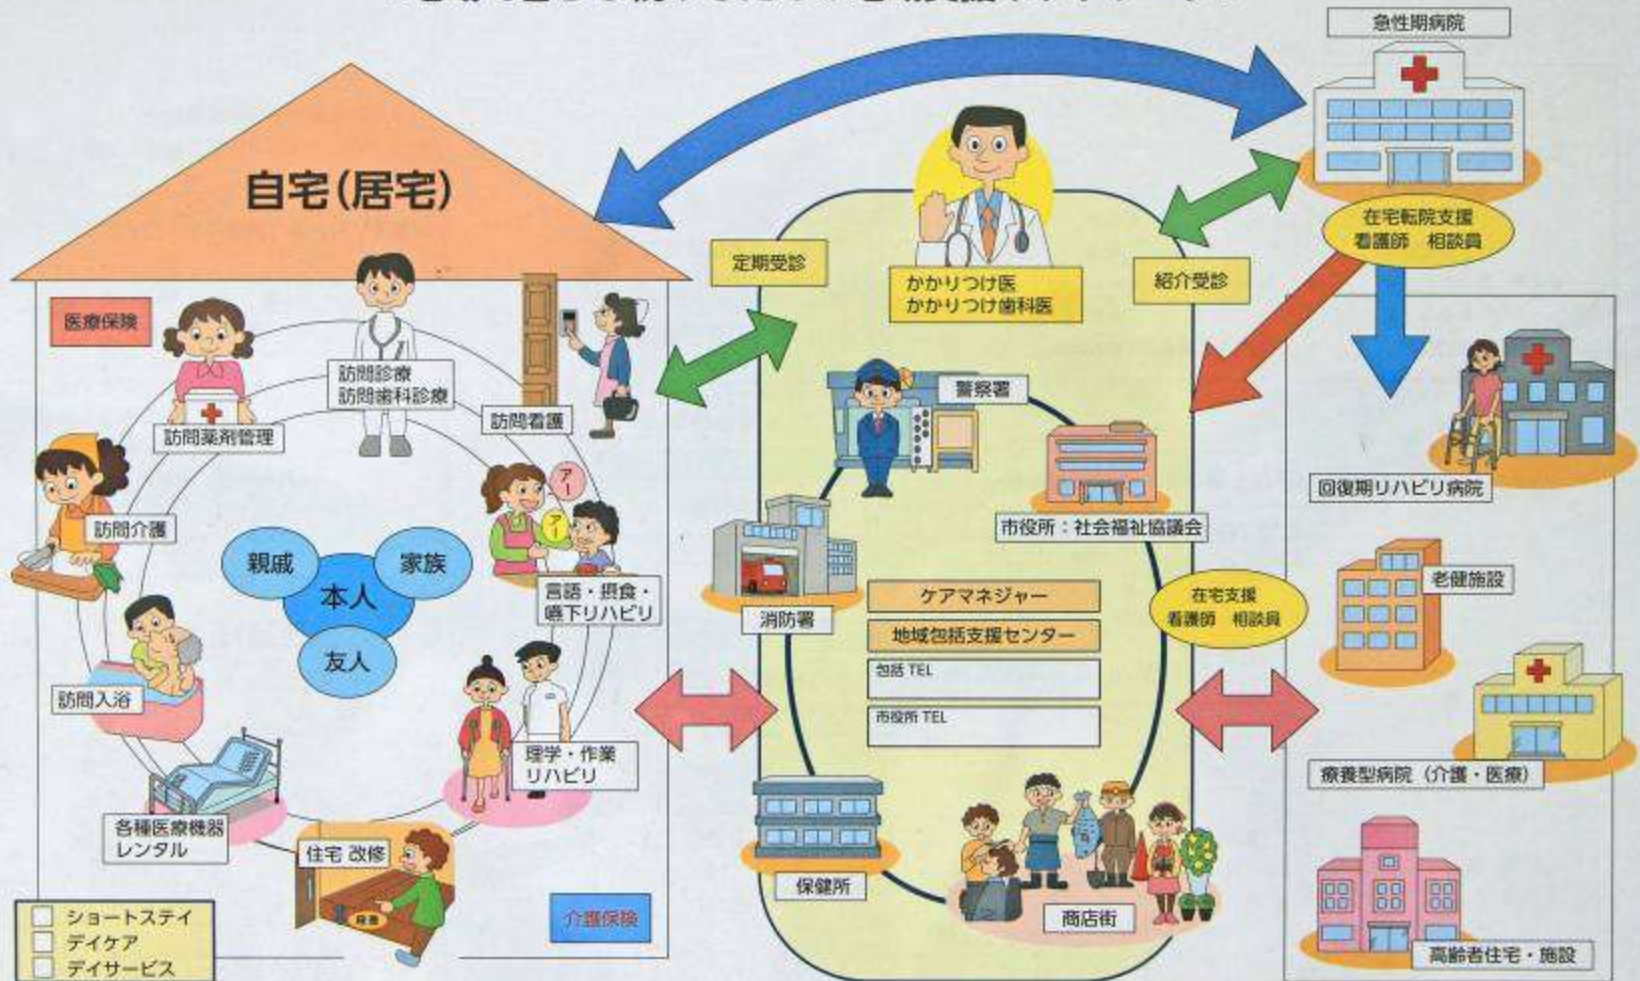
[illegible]

急性期病院

自宅(居宅)

定期受診

かかりつけ医
かかりつけ歯科医

紹介受診

在宅転院支援
看護師　相談員

医療保険

訪問診療
訪問歯科診療

訪問看護

訪問薬剤管理

警察署

訪問介護

アー

アー

市役所：社会福祉協議会

回復期リハビリ病院

親戚

家族

本人

友人

言語・摂食・嚥下リハビリ

消防署

ケアマネジャー

地域包括支援センター

包括 TEL

市役所 TEL

在宅支援
看護師　相談員

老健施設

訪問入浴

理学・作業
リハビリ

療養型病院（介護・医療）

各種医療機器
レンタル

住宅 改修

保健所

商店街

ショートステイ
デイケア
デイサービス

介護保険

高齢者住宅・施設